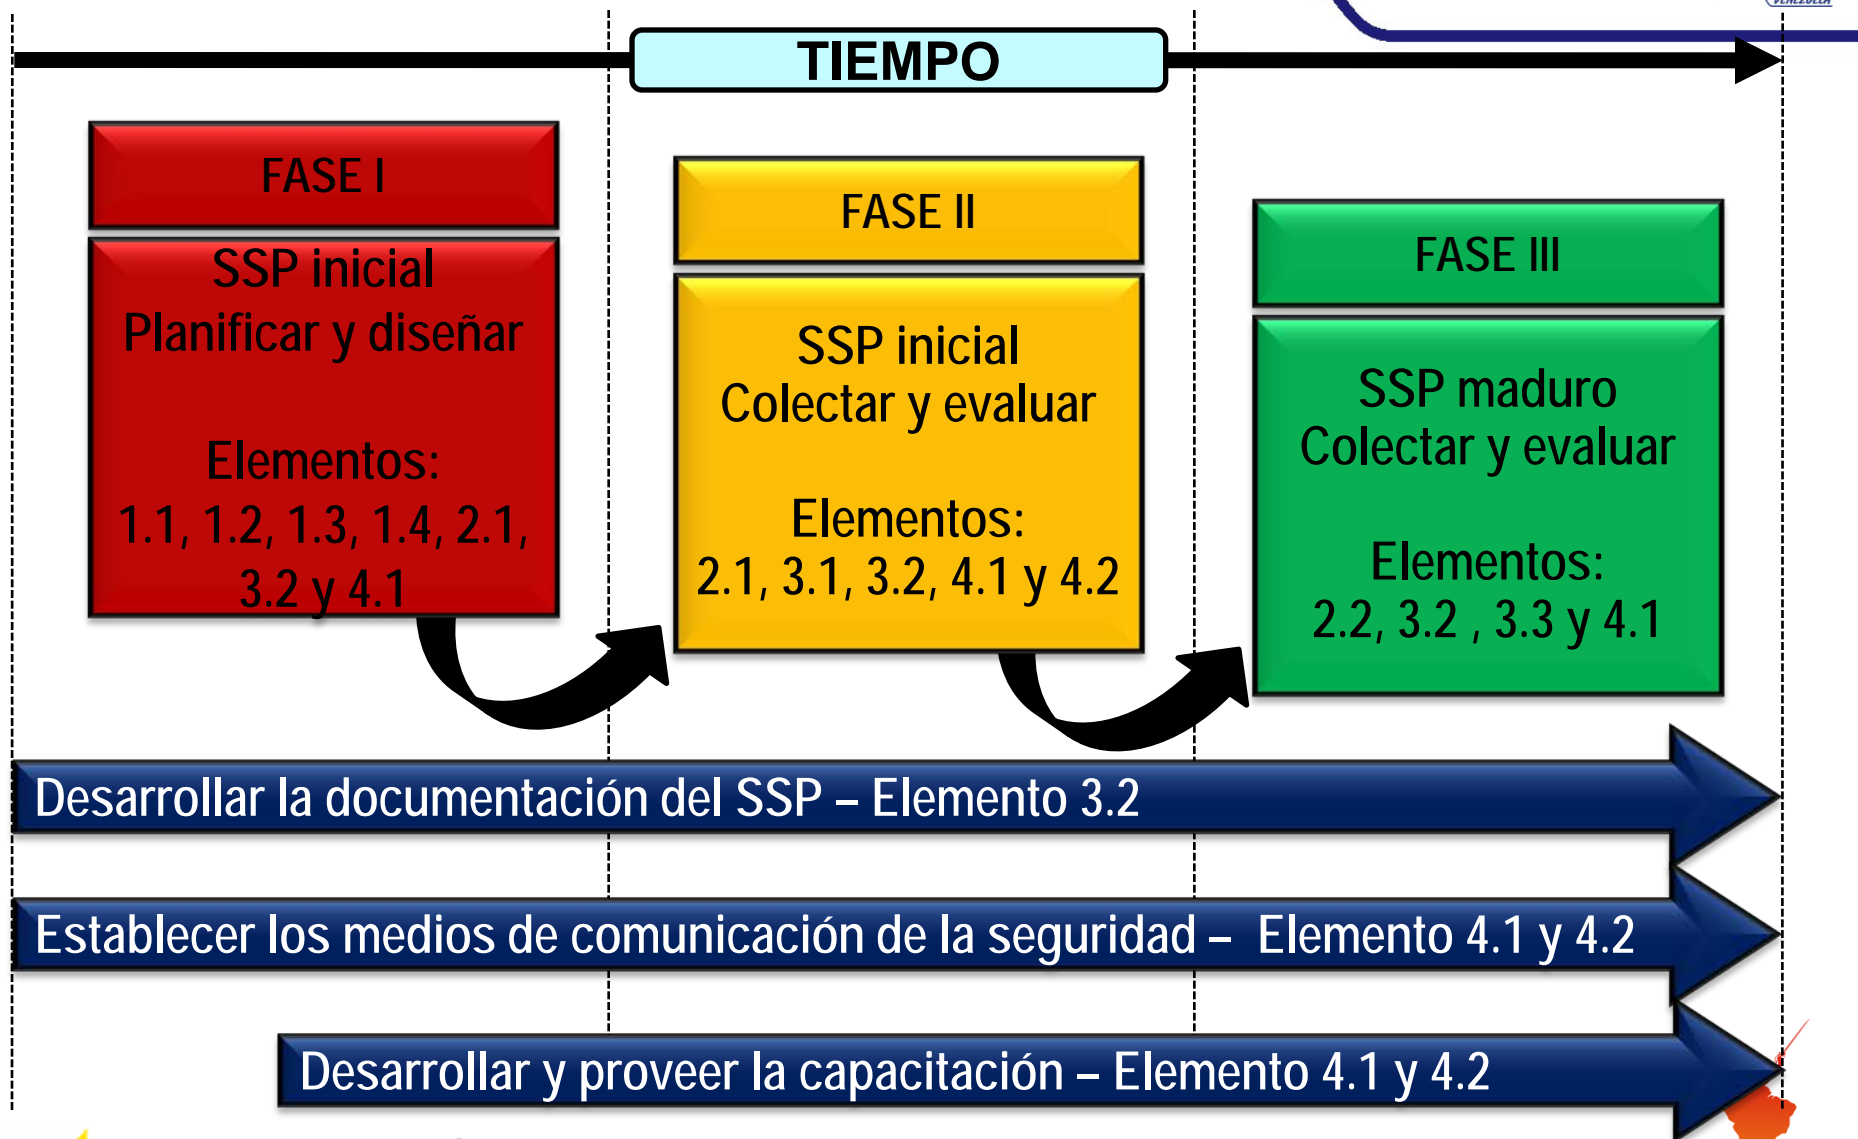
TIEMPO

FASE I

SSP inicial
Planificar y diseñar

Elementos:
1.1, 1.2, 1.3, 1.4, 2.1, 3.2 y 4.1

FASE II

SSP inicial
Colectar y evaluar

Elementos:
2.1, 3.1, 3.2, 4.1 y 4.2

FASE III

SSP maduro
Colectar y evaluar

Elementos:
2.2, 3.2 , 3.3 y 4.1

Desarrollar la documentación del SSP – Elemento 3.2

Establecer los medios de comunicación de la seguridad – Elemento 4.1 y 4.2

Desarrollar y proveer la capacitación – Elemento 4.1 y 4.2